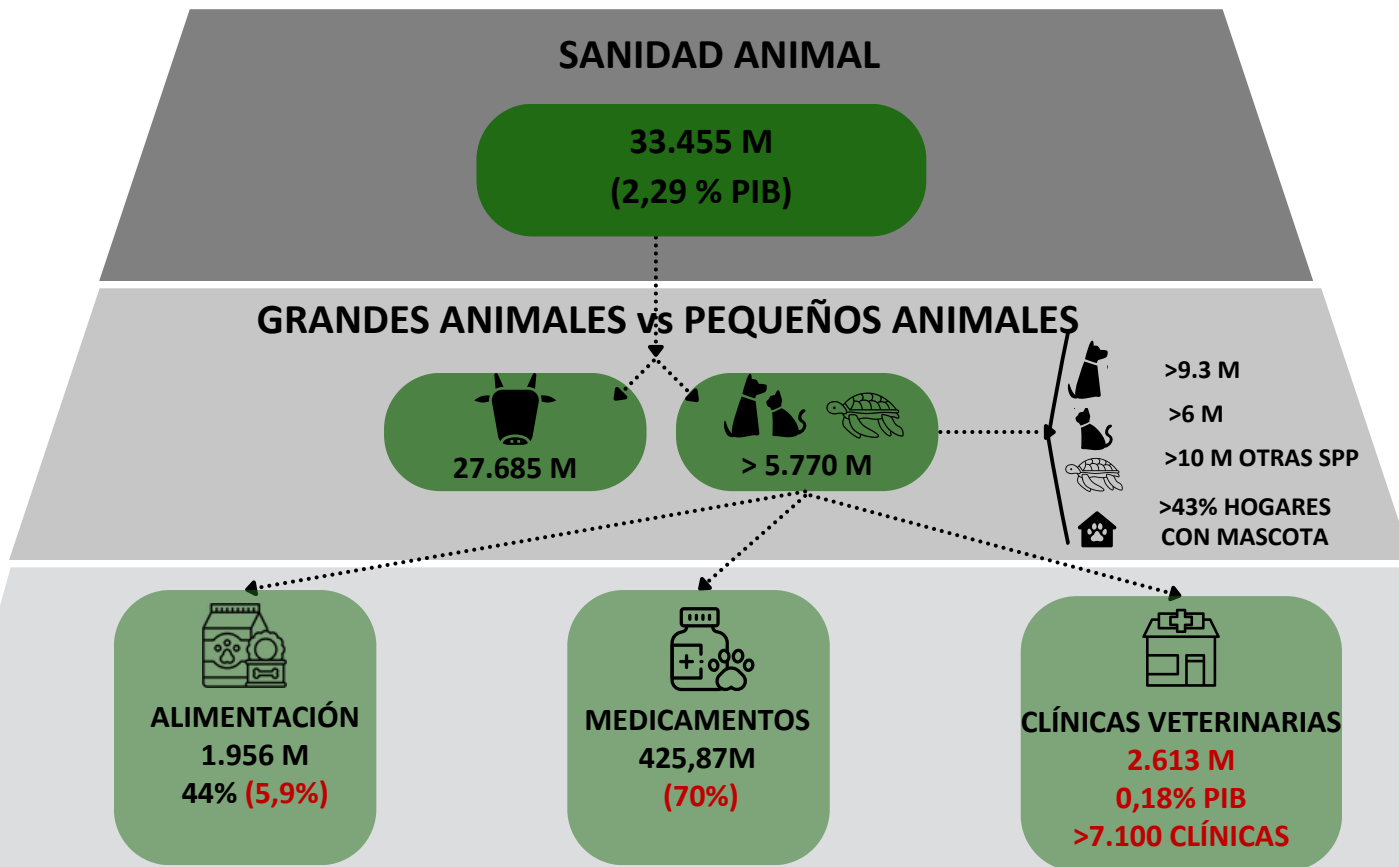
SANIDAD ANIMAL

33.455 M
(2,29 % PIB)

GRANDES ANIMALES vs PEQUEÑOS ANIMALES

27.685 M

> 5.770 M

>9.3 M
>6 M
>10 M OTRAS SPP
>43% HOGARES CON MASCOTA

ALIMENTACIÓN
1.956 M
44% (5,9%)

MEDICAMENTOS
425,87M
(70%)

CLÍNICAS VETERINARIAS
2.613 M
0,18% PIB
>7.100 CLÍNICAS